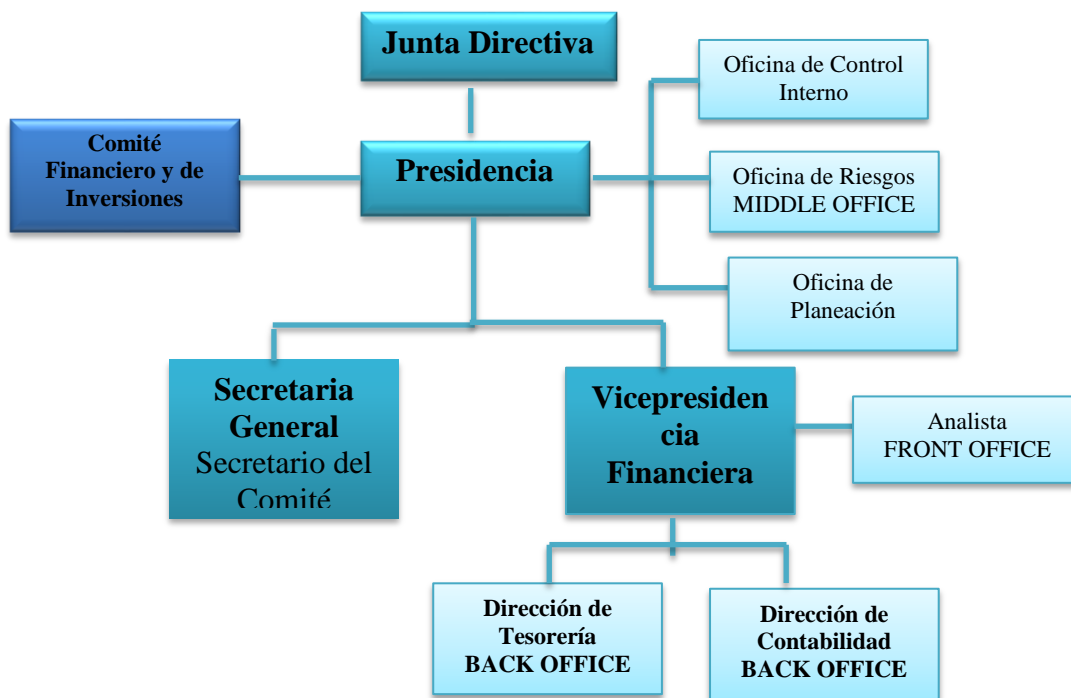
Junta Directiva

Oficina de Control Interno

Comité Financiero y de Inversiones

Presidencia

Oficina de Riesgos MIDDLE OFFICE

Oficina de Planeación

Secretaria General Secretario del Comité

Vicepresiden cia Financiera

Analista FRONT OFFICE

Dirección de Tesorería BACK OFFICE

Dirección de Contabilidad BACK OFFICE